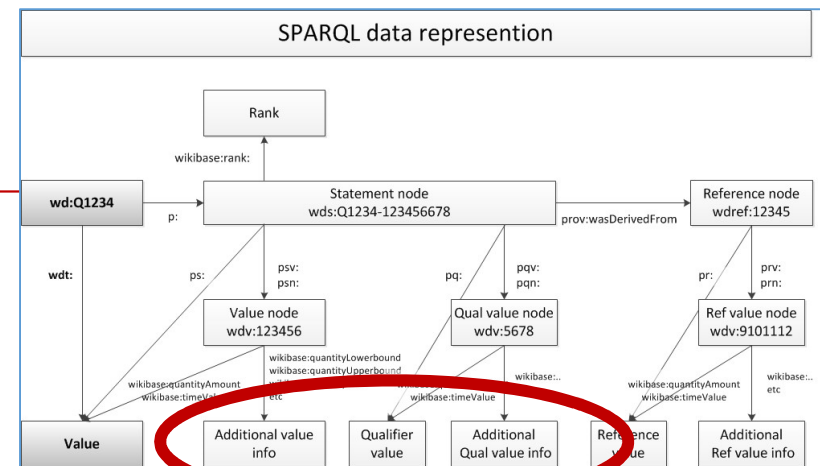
SPARQL data represention

Rank

wikibase:rank:

wd:Q1234

p:

Statement node
wds:Q1234-123456678

prov:wasDerivedFrom

Reference node
wdref:12345

wdt:

ps:

psv:
psn:

pq:

pqv:
pqn:

pr:

prv:
prn:

Value node
wdv:123456

Qual value node
wdv:5678

Ref value node
wdv:9101112

wikibase:quantityLowerbound
wikibase:quantityUpperbound
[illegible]
etc

wikibase:quantityAmount
wikibase:timeVa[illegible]

wikibase:..

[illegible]
wikibase:timeValue

wikibase:quantityAmount
wikibase:timeValue

wikibase:..
etc

Value

Additional value info

Qualifier value

Additional Qual value info

Reference value

Additional Ref value info